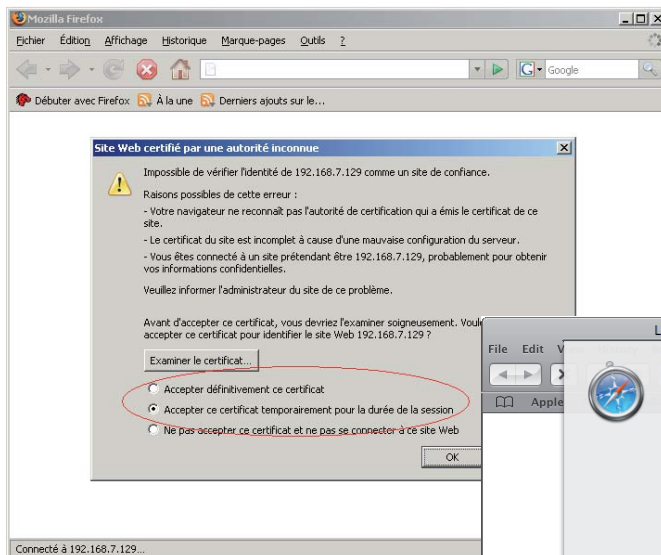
Mozilla Firefox

Fichier Édition Affichage Historique Marque-pages Outils ?

Google

Débuter avec Firefox À la une Derniers ajouts sur le...

Site Web certifié par une autorité inconnue

Impossible de vérifier l'identité de 192.168.7.129 comme un site de confiance.

Raisons possibles de cette erreur :

- Votre navigateur ne reconnaît pas l'autorité de certification qui a émis le certificat de ce site.

- Le certificat du site est incomplet à cause d'une mauvaise configuration du serveur.

- Vous êtes connecté à un site prétendant être 192.168.7.129, probablement pour obtenir vos informations confidentielles.

Veuillez informer l'administrateur du site de ce problème.

Avant d'accepter ce certificat, vous devriez l'examiner soigneusement. Voul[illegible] accepter ce certificat pour identifier le site Web 192.168.7.129 ?

Examiner le certificat...

Accepter définitivement ce certificat

Accepter ce certificat temporairement pour la durée de la session

Ne pas accepter ce certificat et ne pas se connecter à ce site Web

OK

File Edit V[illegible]

Apple

L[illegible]

Connecté à 192.168.7.129...